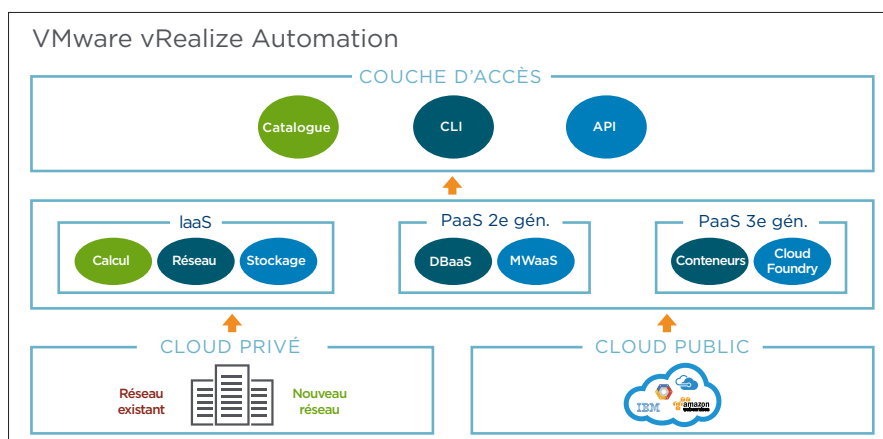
VMware vRealize Automation

COUCHE D'ACCÈS

Catalogue

CLI

API

IaaS

Calcul

Réseau

Stockage

PaaS 2e gén.

DBaaS

MWaaS

PaaS 3e gén.

Conteneurs

Cloud Foundry

CLOUD PRIVÉ

Réseau existant

Nouveau réseau

CLOUD PUBLIC

IBM

amazon